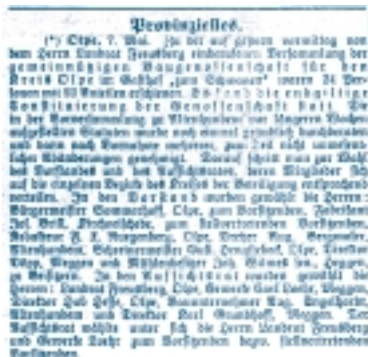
Provinzielles.

(*) Olpe, 7. Mai. Zu der auf gestern vormittag von dem Herrn Landrat Freusberg einberufenen Versammlung der gemeinnützigen Baugenossenschaft für den Kreis Olpe im Gasthof „zum Schwanen" waren 24 Personen mit 80 Anteilen erschienen. Es fand die endgültige Konstituierung der Genossenschaft statt. Die in der Vorversammlung zu Altenhundem vor längeren Wochen aufgestellten Statuten wurde noch einmal gründlich durchberaten und dann nach Vornahme verschiedener, zum Teil nicht unwesentlicher Abänderungen genehmigt. Darauf schritt man zur Wahl des Vorstandes und des Aufsichtsrates, deren Mitglieder sich auf die einzelnen Bezirke des Kreises der Beteiligung entsprechend verteilen. In den Vorstand wurden gewählt die Herren: Bürgermeister Sommerhoff, Olpe, zum Vorsitzenden, Fabrikant Josef Ohm, Friedrichsthal, zum stellvertretenden Vorsitzenden, Kaufmann F. J. Wagener, Olpe, Rendant Aug. Grootjans, Altenhundem, Schornsteinfeger Carl Hengstebeck, Olpe, Direktor Kipp, Meggen und Maschinenbauer Joh. Bilmes jun., Lenne, zu Beisitzern. In den Aufsichtsrat wurden gewählt die Herren: Landrat Freusberg, Olpe, Gewerke Carl Rath, Meggen, Direktor Hub. Selbe, Olpe, Baumeister Aug. Kugelhardt, Altenhundem und Direktor Paul Grambusch, Meggen. Der Aufsichtsrat wählte unter sich die Herren Landrat Freusberg und Gewerke Rath zum Vorsitzenden bezw. stellvertretenden Vorsitzenden.